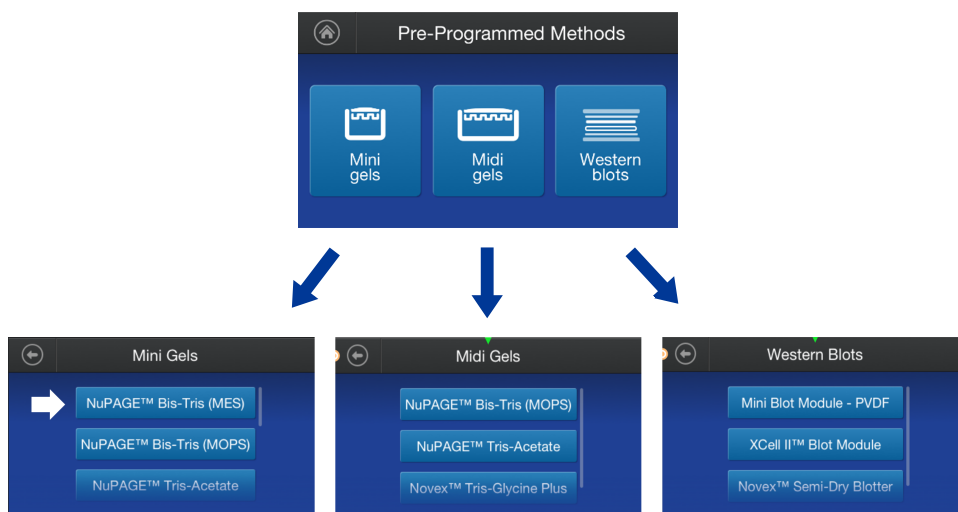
Pre-Programmed Methods

Mini gels

Midi gels

Western blots

Mini Gels

NuPAGE™ Bis-Tris (MES)

NuPAGE™ Bis-Tris (MOPS)

NuPAGE™ Tris-Acetate

Midi Gels

NuPAGE™ Bis-Tris (MOPS)

NuPAGE™ Tris-Acetate

Novex™ Tris-Glycine Plus

Western Blots

Mini Blot Module - PVDF

XCell II™ Blot Module

Novex™ Semi-Dry Blotter